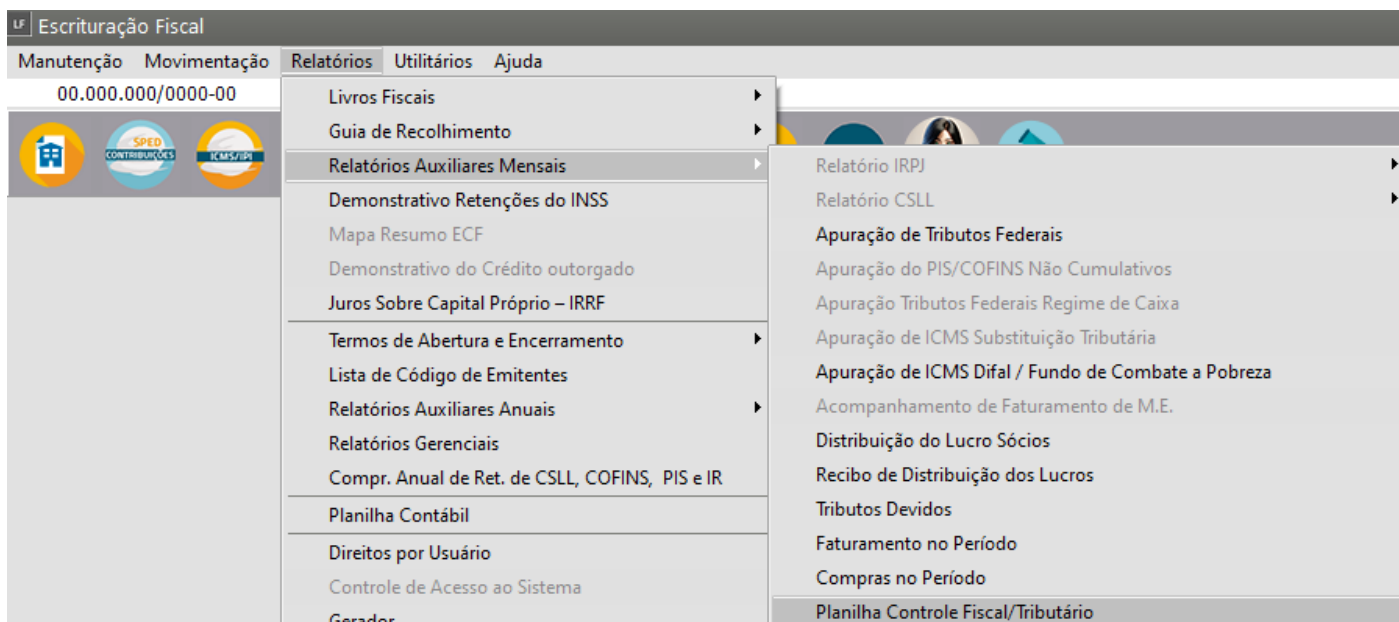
LF Escrituração Fiscal

Manutenção Movimentação Relatórios Utilitários Ajuda

00.000.000/0000-00

SPED CONTRIBUIÇÕES

ICMS/IPI

Livros Fiscais
Guia de Recolhimento
Relatórios Auxiliares Mensais
Demonstrativo Retenções do INSS
Mapa Resumo ECF
Demonstrativo do Crédito outorgado
Juros Sobre Capital Próprio – IRRF
Termos de Abertura e Encerramento
Lista de Código de Emitentes
Relatórios Auxiliares Anuais
Relatórios Gerenciais
Compr. Anual de Ret. de CSLL, COFINS, PIS e IR
Planilha Contábil
Direitos por Usuário
Controle de Acesso ao Sistema
Gerador

Relatório IRPJ
Relatório CSLL
Apuração de Tributos Federais
Apuração do PIS/COFINS Não Cumulativos
Apuração Tributos Federais Regime de Caixa
Apuração de ICMS Substituição Tributária
Apuração de ICMS Difal / Fundo de Combate a Pobreza
Acompanhamento de Faturamento de M.E.
Distribuição do Lucro Sócios
Recibo de Distribuição dos Lucros
Tributos Devidos
Faturamento no Período
Compras no Período
Planilha Controle Fiscal/Tributário